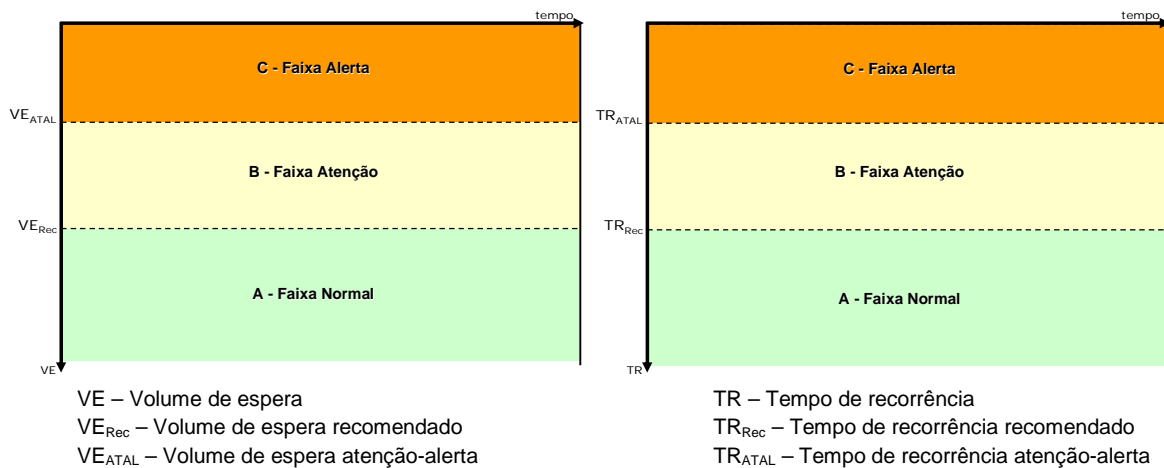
tempo

C - Faixa Alerta

$VE_{ATAL}$

B - Faixa Atenção

$VE_{Rec}$

A - Faixa Normal

VE

VE – Volume de espera
$VE_{Rec}$ – Volume de espera recomendado
$VE_{ATAL}$ – Volume de espera atenção-alerta

tempo

C - Faixa Alerta

$TR_{ATAL}$

B - Faixa Atenção

$TR_{Rec}$

A - Faixa Normal

TR

TR – Tempo de recorrência
$TR_{Rec}$ – Tempo de recorrência recomendado
$TR_{ATAL}$ – Tempo de recorrência atenção-alerta